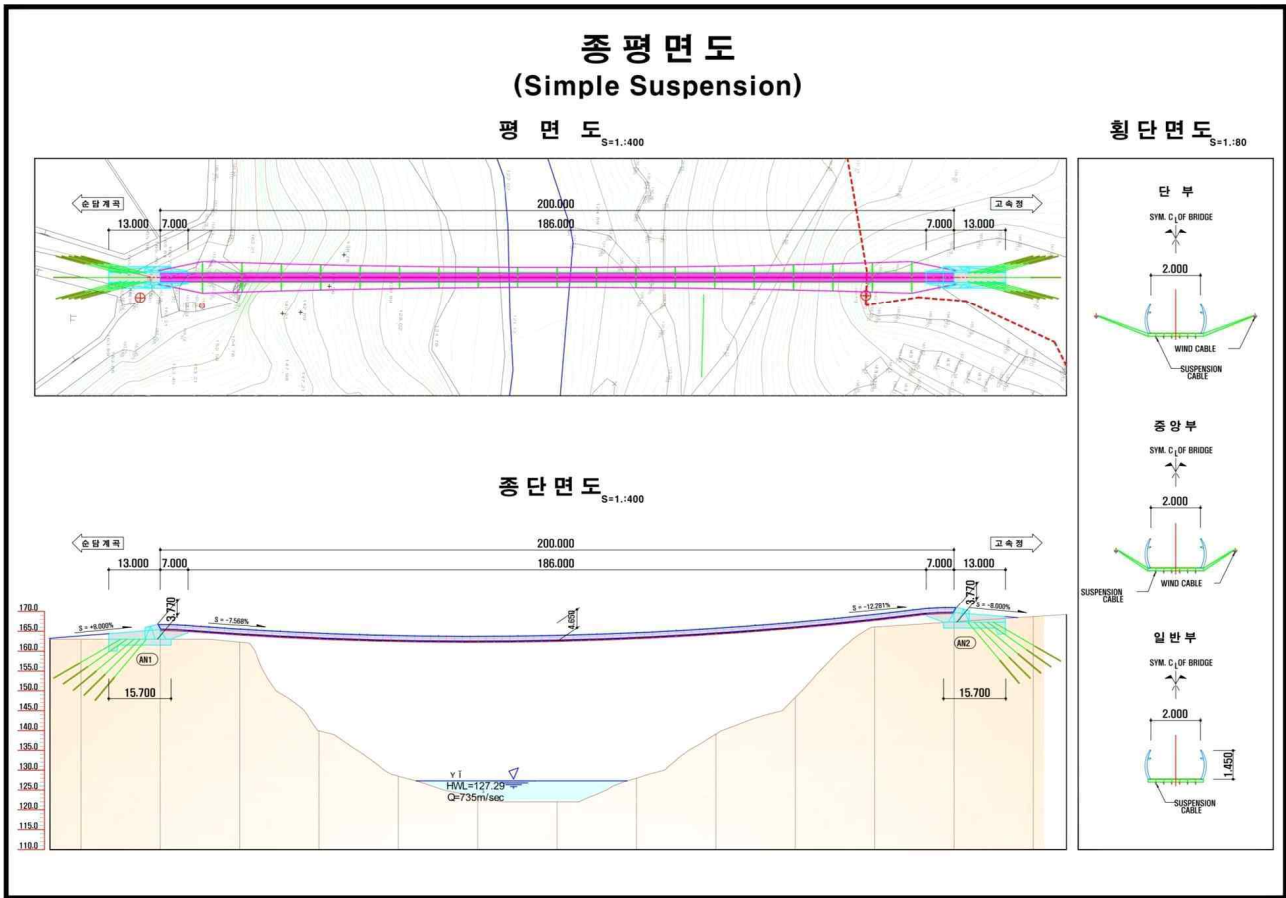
종평면도
(Simple Suspension)

평 면 도$_{S=1.:400}$

순담계곡
고속정
200.000
13.000
7.000
186.000
7.000
13.000

횡단면도$_{S=1.:80}$

단 부
SYM. C OF BRIDGE
2.000
WIND CABLE
SUSPENSION CABLE

중앙부
SYM. C OF BRIDGE
2.000
SUSPENSION CABLE
WIND CABLE

일반부
SYM. C OF BRIDGE
2.000
1.450
SUSPENSION CABLE

종단면도$_{S=1.:400}$

순담계곡
고속정
200.000
13.000
7.000
186.000
7.000
13.000
170.0
165.0
160.0
155.0
150.0
145.0
140.0
135.0
130.0
125.0
120.0
115.0
110.0
S = +8.000%
3.770
S = -7.568%
4.650
S = -12.281%
3.770
S = -8.000%
AN1
AN2
15.700
15.700
HWL=127.29
Q=735m/sec